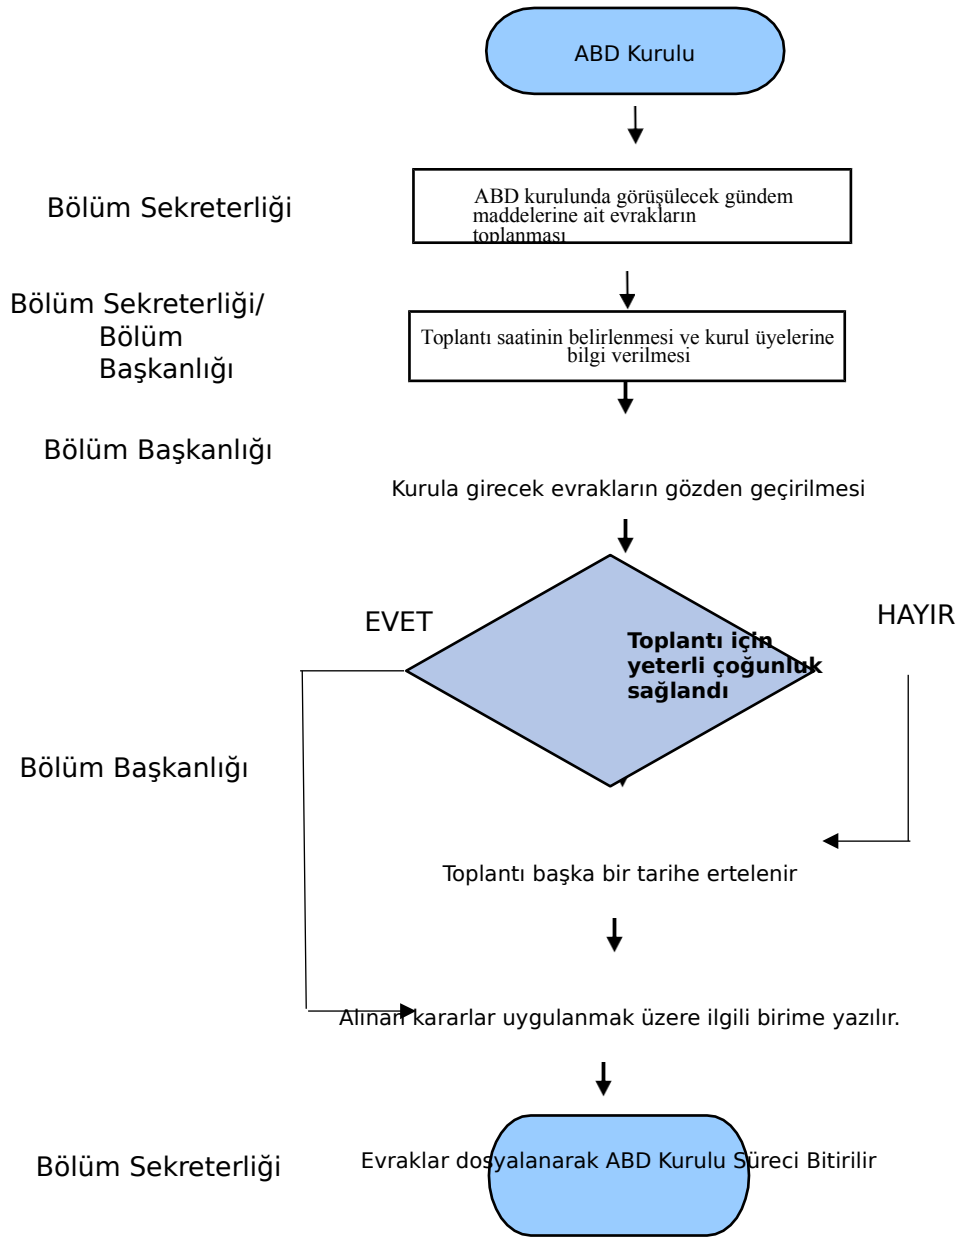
ABD Kurulu

Bölüm Sekreterliği

ABD kurulunda görüşülecek gündem maddelerine ait evrakların toplanması

Bölüm Sekreterliği/ Bölüm Başkanlığı

Toplantı saatinin belirlenmesi ve kurul üyelerine bilgi verilmesi

Bölüm Başkanlığı

Kurula girecek evrakların gözden geçirilmesi

EVET

Toplantı için yeterli çoğunluk sağlandı

HAYIR

Bölüm Başkanlığı

Toplantı başka bir tarihe ertelenir

Alınan kararlar uygulanmak üzere ilgili birime yazılır.

Bölüm Sekreterliği

Evraklar dosyalanarak ABD Kurulu Süreci Bitirilir